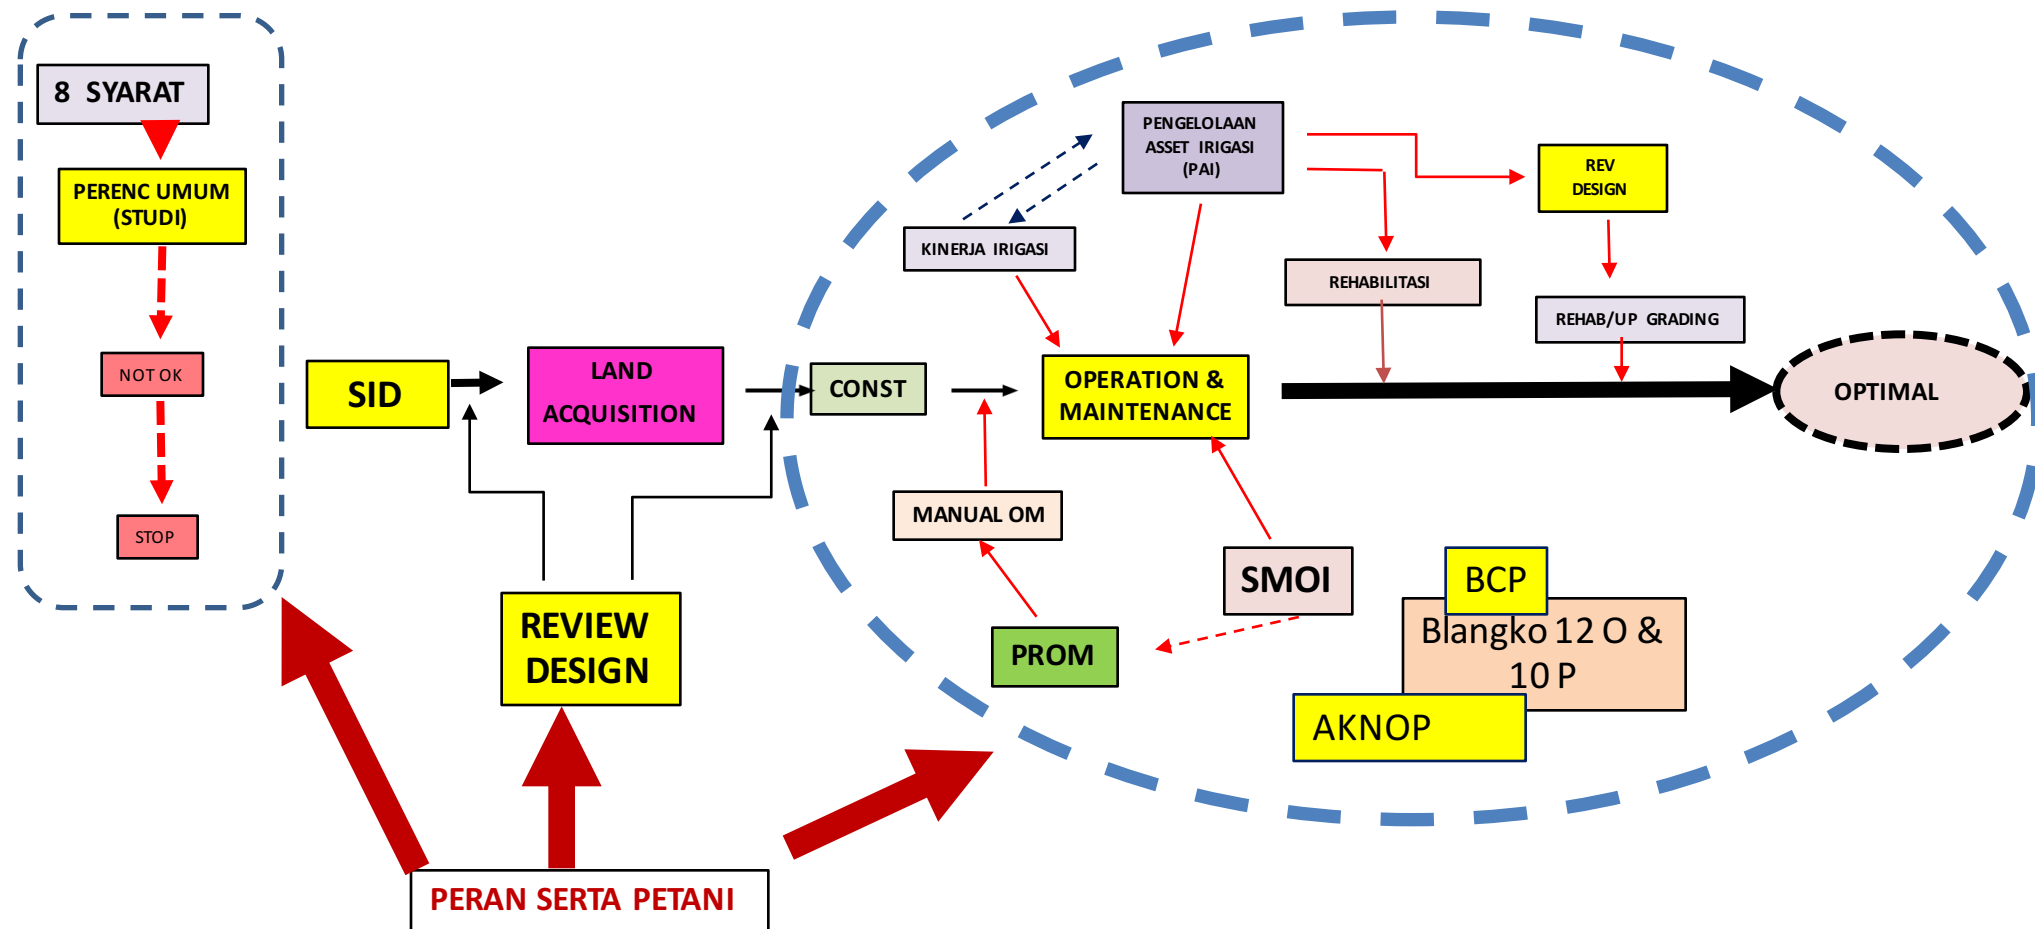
8 SYARAT

PERENC UMUM (STUDI)

NOT OK

STOP

SID

LAND ACQUISITION

CONST

PENGELOLAAN ASSET IRIGASI (PAI)

KINERJA IRIGASI

REV DESIGN

REHABILITASI

REHAB/UP GRADING

OPERATION & MAINTENANCE

OPTIMAL

MANUAL OM

SMOI

BCP

Blangko 12 O & 10 P

AKNOP

PROM

REVIEW DESIGN

PERAN SERTA PETANI